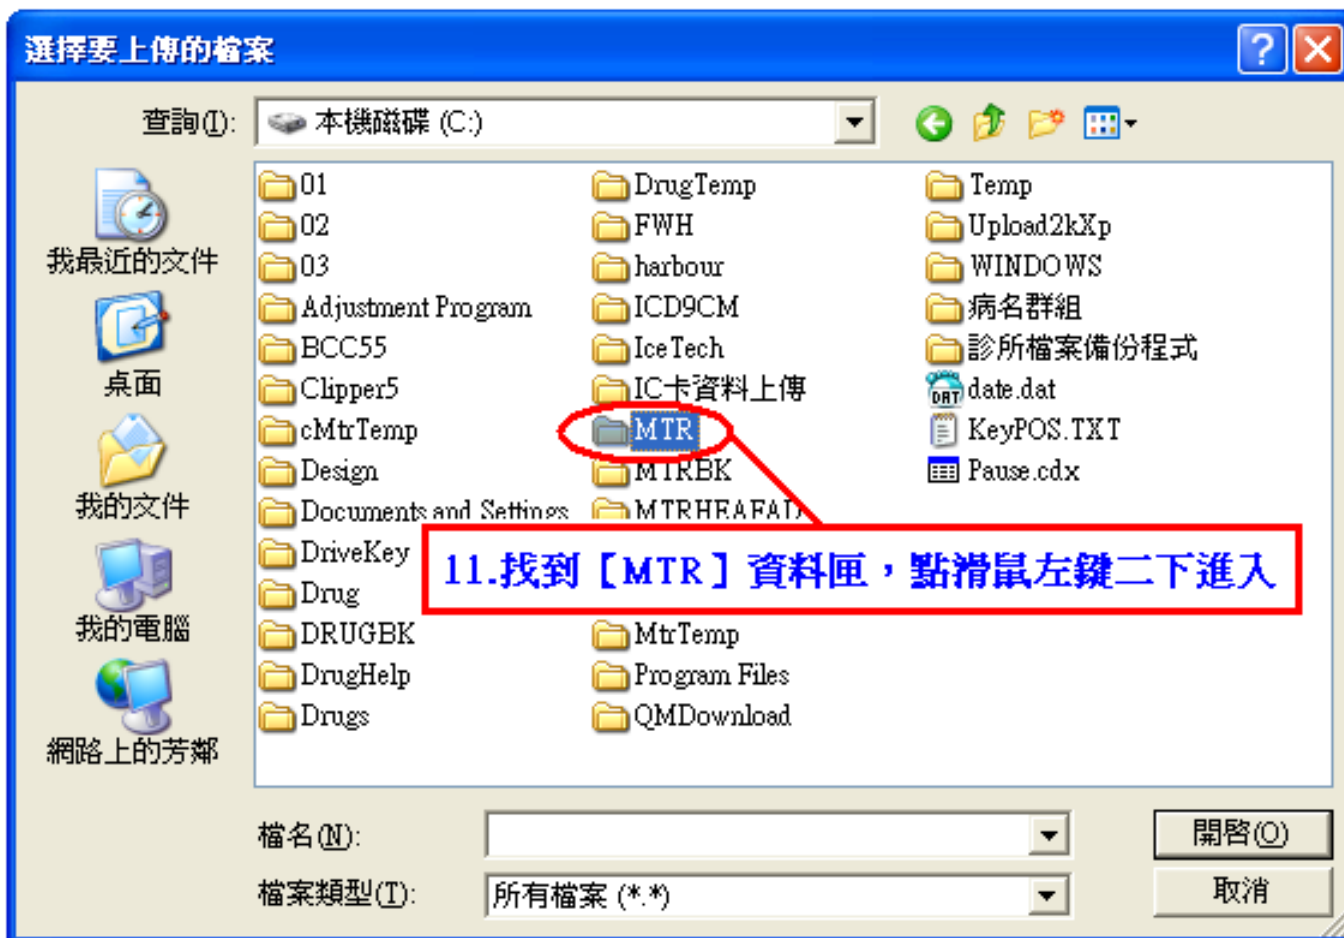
選擇要上傳的檔案

查詢(I): 本機磁碟 (C:)

我最近的文件
桌面
我的文件
我的電腦
網路上的芳鄰

01
02
03
Adjustment Program
BCC55
Clipper5
cMtrTemp
Design
Documents and Settings
DriveKey
Drug
DRUGBK
DrugHelp
Drugs

DrugTemp
FWH
harbour
ICD9CM
IceTech
IC卡資料上傳
MTR
MTRBK
MTRHEAFAD
MtrTemp
Program Files
QMDownload

Temp
Upload2kXp
WINDOWS
病名群組
診所檔案備份程式
date.dat
KeyPOS.TXT
Pause.cdx

11.找到【MTR】資料匣，點滑鼠左鍵二下進入

檔名(N):
檔案類型(T): 所有檔案 (*.*)
開啟(O)
取消